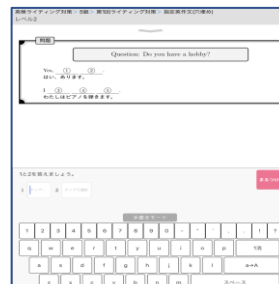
英検ライティング対策・3級・英知ライティング対策・指定英作文([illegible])
レベル2

問題

Question: Do you have a hobby?

Yes, ① ② .
はい、あります。

I ③ ④ ⑤ .
わたしはピアノを弾きます。

1と2を答えましょう。

1 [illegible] 2 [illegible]

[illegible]

1 2 3 4 5 6 7 8 9 0 - ^ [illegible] ! ?
q w e r t y u i o p 1/%
a s d f g h j k l a⇔A
z x c v b n m
スペース